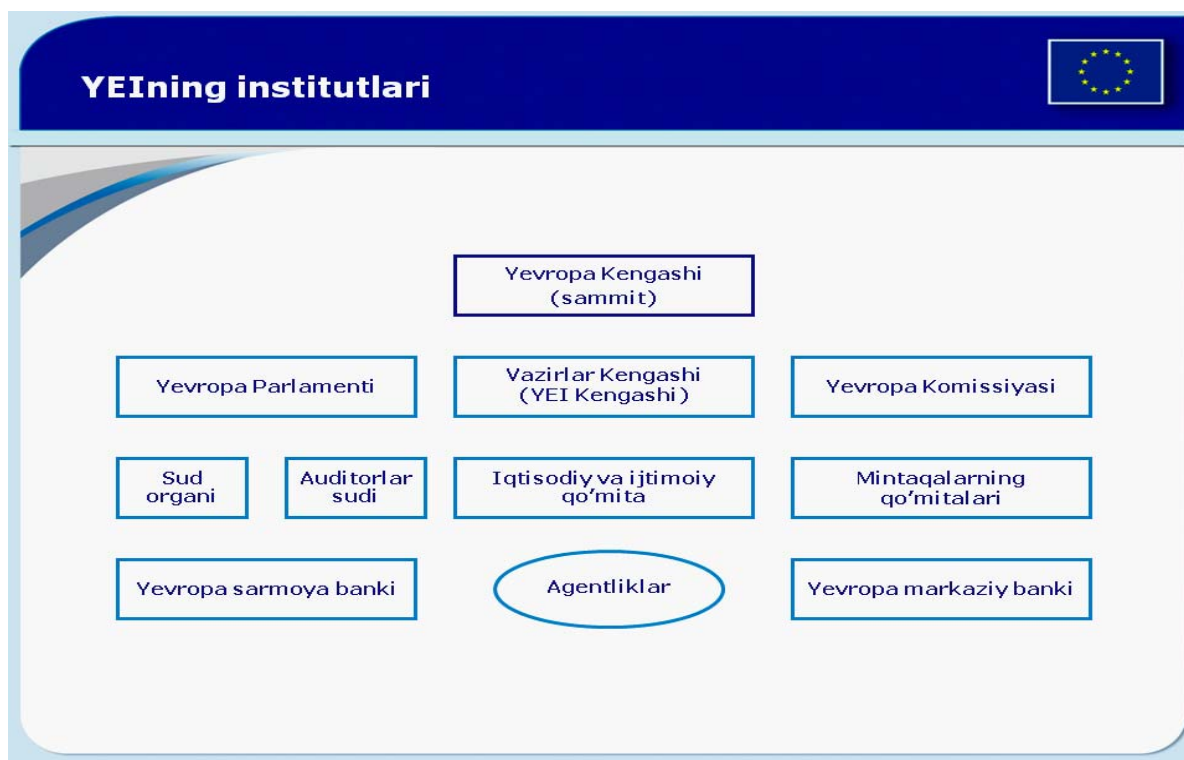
YEIning institutlari

Yevropa Kengashi (sammit)

Yevropa Parlamenti

Vazirlar Kengashi (YEI Kengashi)

Yevropa Komissiyasi

Sud organi

Auditorlar sudi

Iqtisodiy va ijtimoiy qo'mita

Mintaqalarning qo'mitalari

Yevropa sarmoya banki

Agentliklar

Yevropa markaziy banki